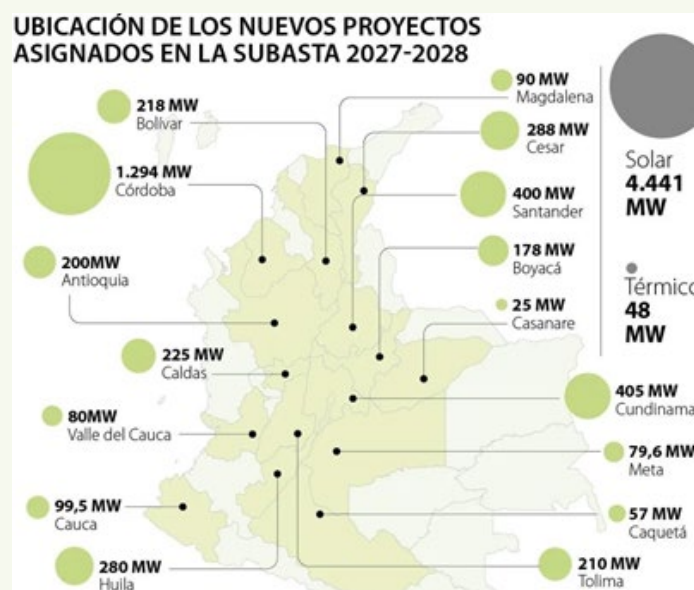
UBICACIÓN DE LOS NUEVOS PROYECTOS ASIGNADOS EN LA SUBASTA 2027-2028

90 MW
Magdalena

218 MW
Bolívar

288 MW
Cesar

1.294 MW
Córdoba

400 MW
Santander

178 MW
Boyacá

200MW
Antioquia

25 MW
Casanare

225 MW
Caldas

405 MW
Cundinama

80MW
Valle del Cauca

79,6 MW
Meta

99,5 MW
Cauca

57 MW
Caquetá

280 MW
Huila

210 MW
Tolima

Solar
4.441
MW

Térmico
48
MW